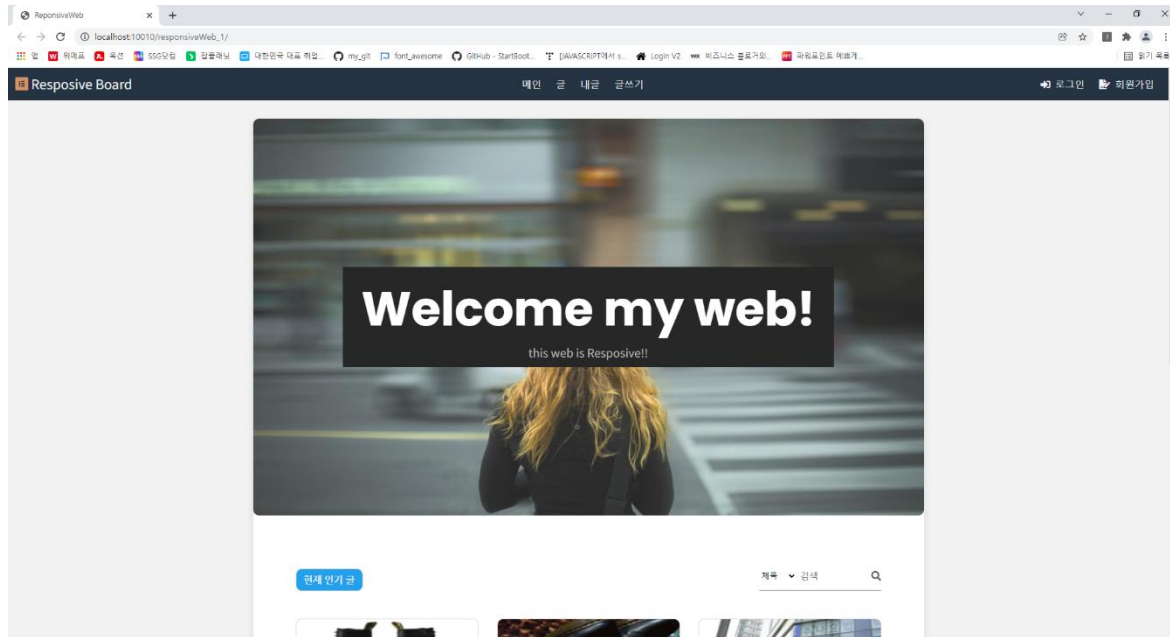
ReponsiveWeb × +

localhost:10010/responsiveWeb_1/

앱 위메프 옥션 SSG닷컴 잡플래닛 대한민국 대표 취업... my_git font_awesome GitHub - StartBoot... [JAVASCRIPT]에서 s... Login V2 비즈니스 블로거의... 파워포인트 예쁘게... 읽기 목록

Resposive Board

메인 글 내글 글쓰기

로그인 회원가입

Welcome my web!

this web is Resposive!!

현재 인기 글

제목 검색